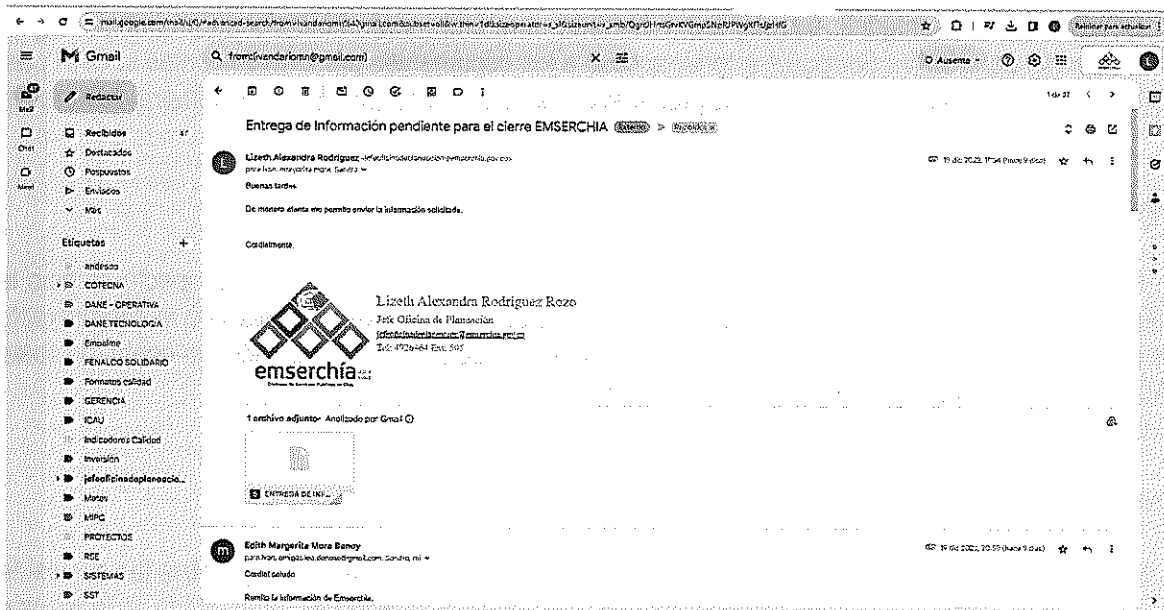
mail.google.com/mail/u/0/#advanced-search/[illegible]

Gmail

Q from:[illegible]@gmail.com

Ausente

Reiniciar para actualizar

Mail
Chat
Meet

Redactar

Recibidos
Destacados
Pospuestos
Enviados
Más

Etiquetas +

Andesco
COTECNA
DANE - OPERATIVA
DANE TECNOLOGIA
Empalme
FENALCO SOLIDARIO
Formatos calidad
GERENCIA
ICAU
Indicadores Calidad
Inversión
jefeoficinadeplaneacio...
Motos
MIPG
PROYECTOS
RSE
SISTEMAS
SST

1 de 37

Entrega de Información pendiente para el cierre EMSERCHIA Externo > Recibidos x

Lizeth Alexandra Rodriguez <jefeoficinadeplaneacion@emserchia.gov.co>
para Ivan, margarita mora, Sandra
19 dic 2023, 11:54 (hace 9 días)

Buenas tardes

De manera atenta me permito enviar la información solicitada.

Cordialmente,

Lizeth Alexandra Rodriguez Rozo
Jefe Oficina de Planeación
jefeoficinadeplaneacion@emserchia.gov.co
Tel: 4926464 Ext. 505

emserchía

1 archivo adjunto · Analizado por Gmail

ENTREGA DE INF...

Edith Margarita Mora Bancy
para Ivan, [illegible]@gmail.com, Sandra, mí
19 dic 2023, 20:59 (hace 9 días)

Cordial saludo

Remito la información de Emserchia.